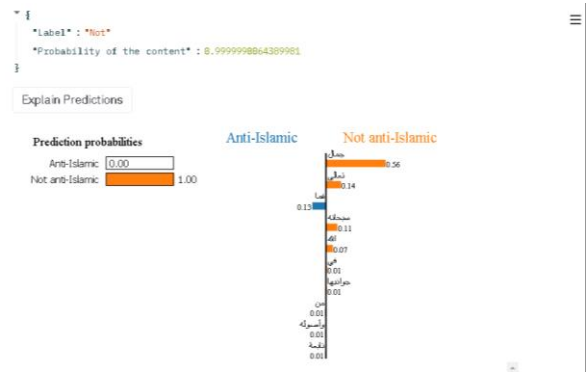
▼ {
"Label" : "Not"
"Probability of the content" : 0.9999998864389981
}

Explain Predictions

Prediction probabilities

Anti-Islamic 0.00
Not anti-Islamic 1.00

Anti-Islamic Not anti-Islamic

جمال
0.56
تعالى
0.14
ما
0.13
سبحانه
0.11
الله
0.07
هي
0.01
جوانبها
0.01
من
0.01
وآسيوية
0.01
ناعمة
0.01